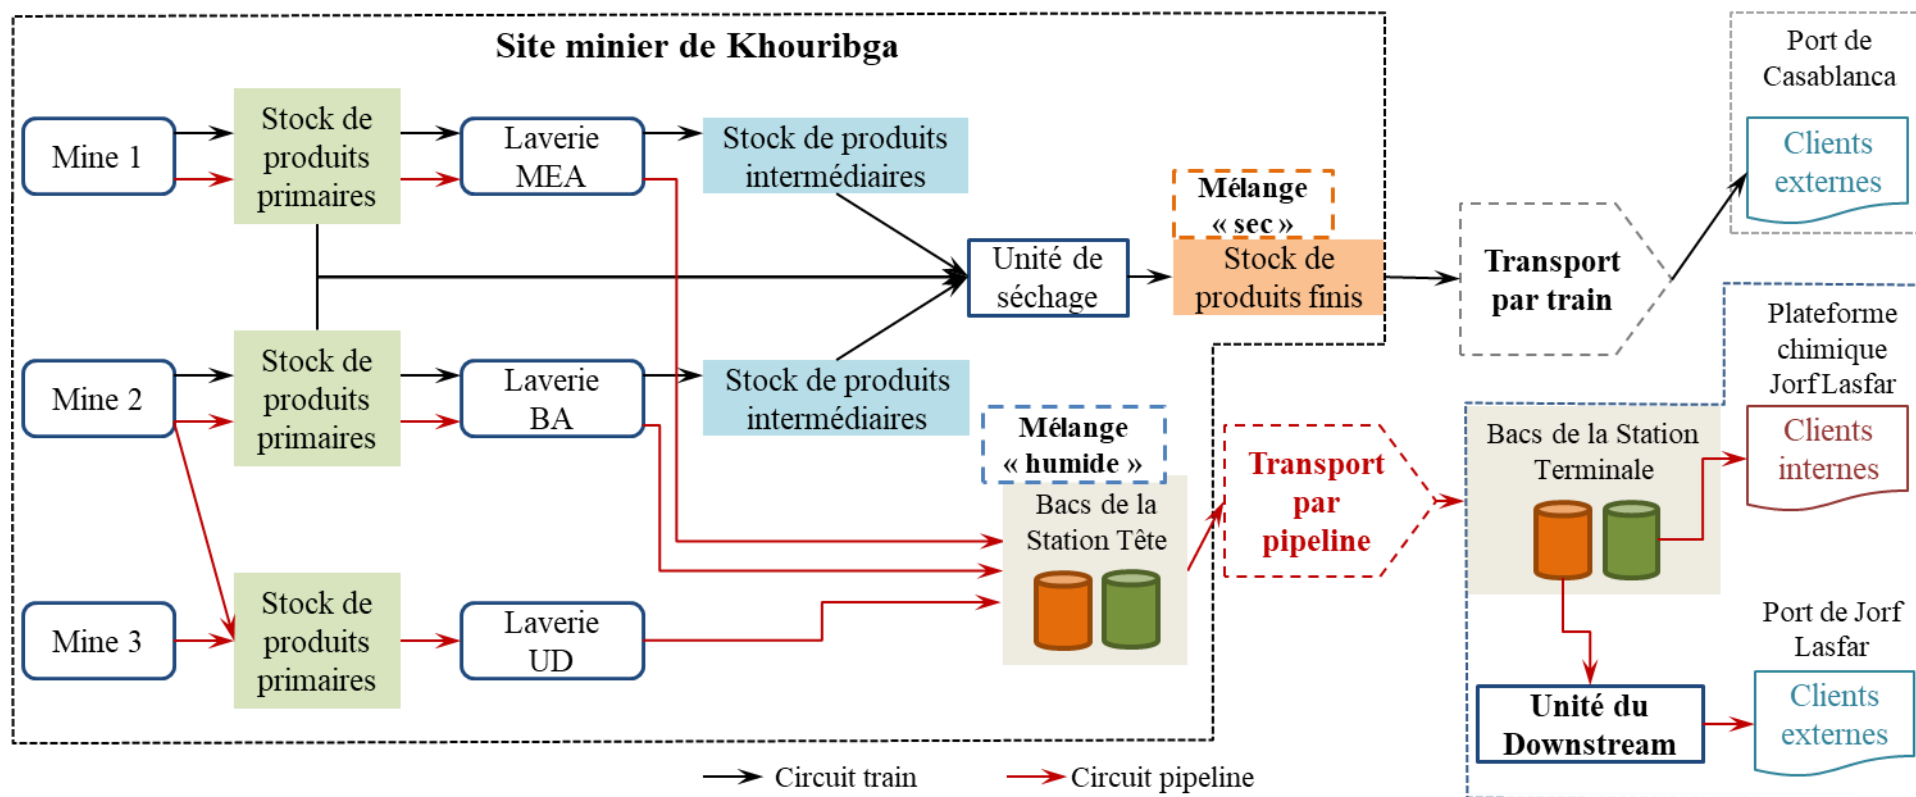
Site minier de Khouribga

Mine 1

Stock de produits primaires

Laverie MEA

Stock de produits intermédiaires

Mine 2

Stock de produits primaires

Laverie BA

Stock de produits intermédiaires

Mine 3

Stock de produits primaires

Laverie UD

Unité de séchage

Mélange « sec »

Stock de produits finis

Mélange « humide »

Bacs de la Station Tête

Transport par train

Transport par pipeline

Port de Casablanca

Clients externes

Plateforme chimique Jorf Lasfar

Clients internes

Bacs de la Station Terminale

Port de Jorf Lasfar

Clients externes

Unité du Downstream

Circuit train

Circuit pipeline